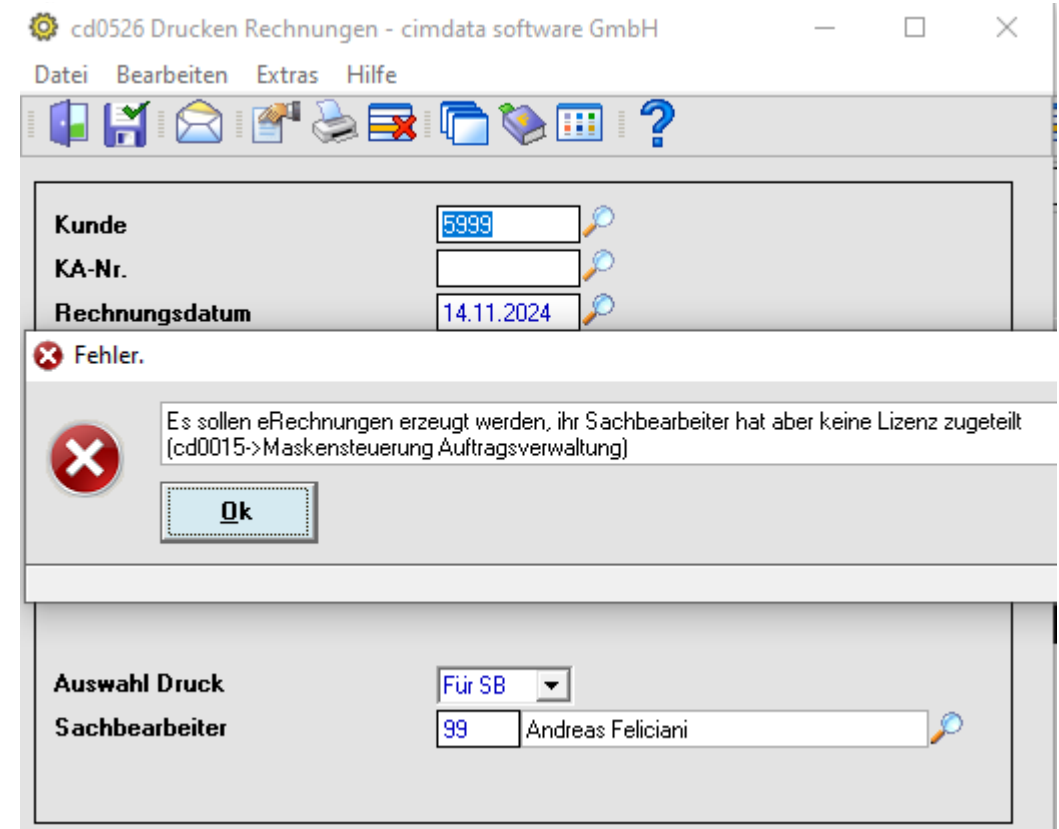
cd0526 Drucken Rechnungen - cimdata software GmbH

Datei Bearbeiten Extras Hilfe

Kunde 5999
KA-Nr.
Rechnungsdatum 14.11.2024

Fehler.

Es sollen eRechnungen erzeugt werden, ihr Sachbearbeiter hat aber keine Lizenz zugeteilt (cd0015->Maskensteuerung Auftragsverwaltung)

Ok

Auswahl Druck Für SB
Sachbearbeiter 99 Andreas Feliciani